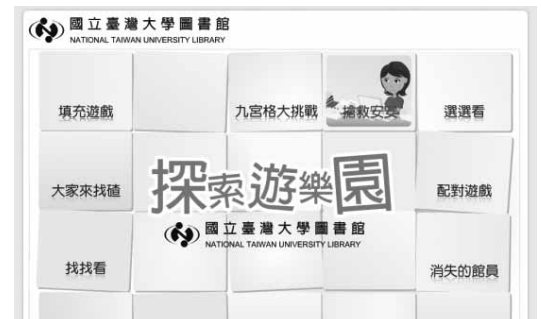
國立臺灣大學圖書館
NATIONAL TAIWAN UNIVERSITY LIBRARY

填充遊戲

九宮格大挑戰

搶救安安

選選看

大家來找碴

探索遊樂園

配對遊戲

國立臺灣大學圖書館
NATIONAL TAIWAN UNIVERSITY LIBRARY

找找看

消失的館員